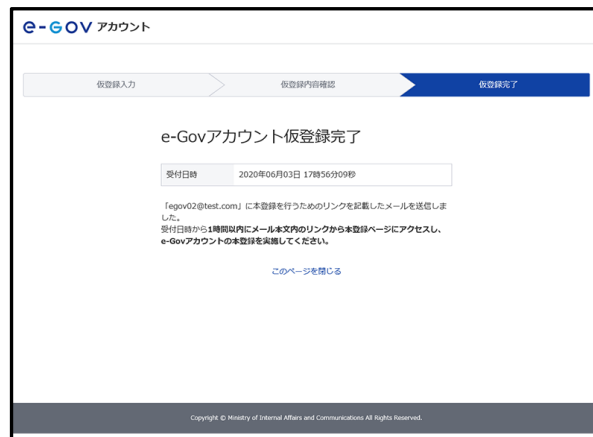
e-GOV アカウント

仮登録入力
仮登録内容確認
仮登録完了

e-Govアカウント仮登録完了

| 受付日時 | 2020年06月03日 17時56分09秒 |
|---|---|

「egov02@test.com」に本登録を行うためのリンクを記載したメールを送信しました。
受付日時から1時間以内にメール本文内のリンクから本登録ページにアクセスし、e-Govアカウントの本登録を実施してください。

このページを閉じる

Copyright © Ministry of Internal Affairs and Communications All Rights Reserved.